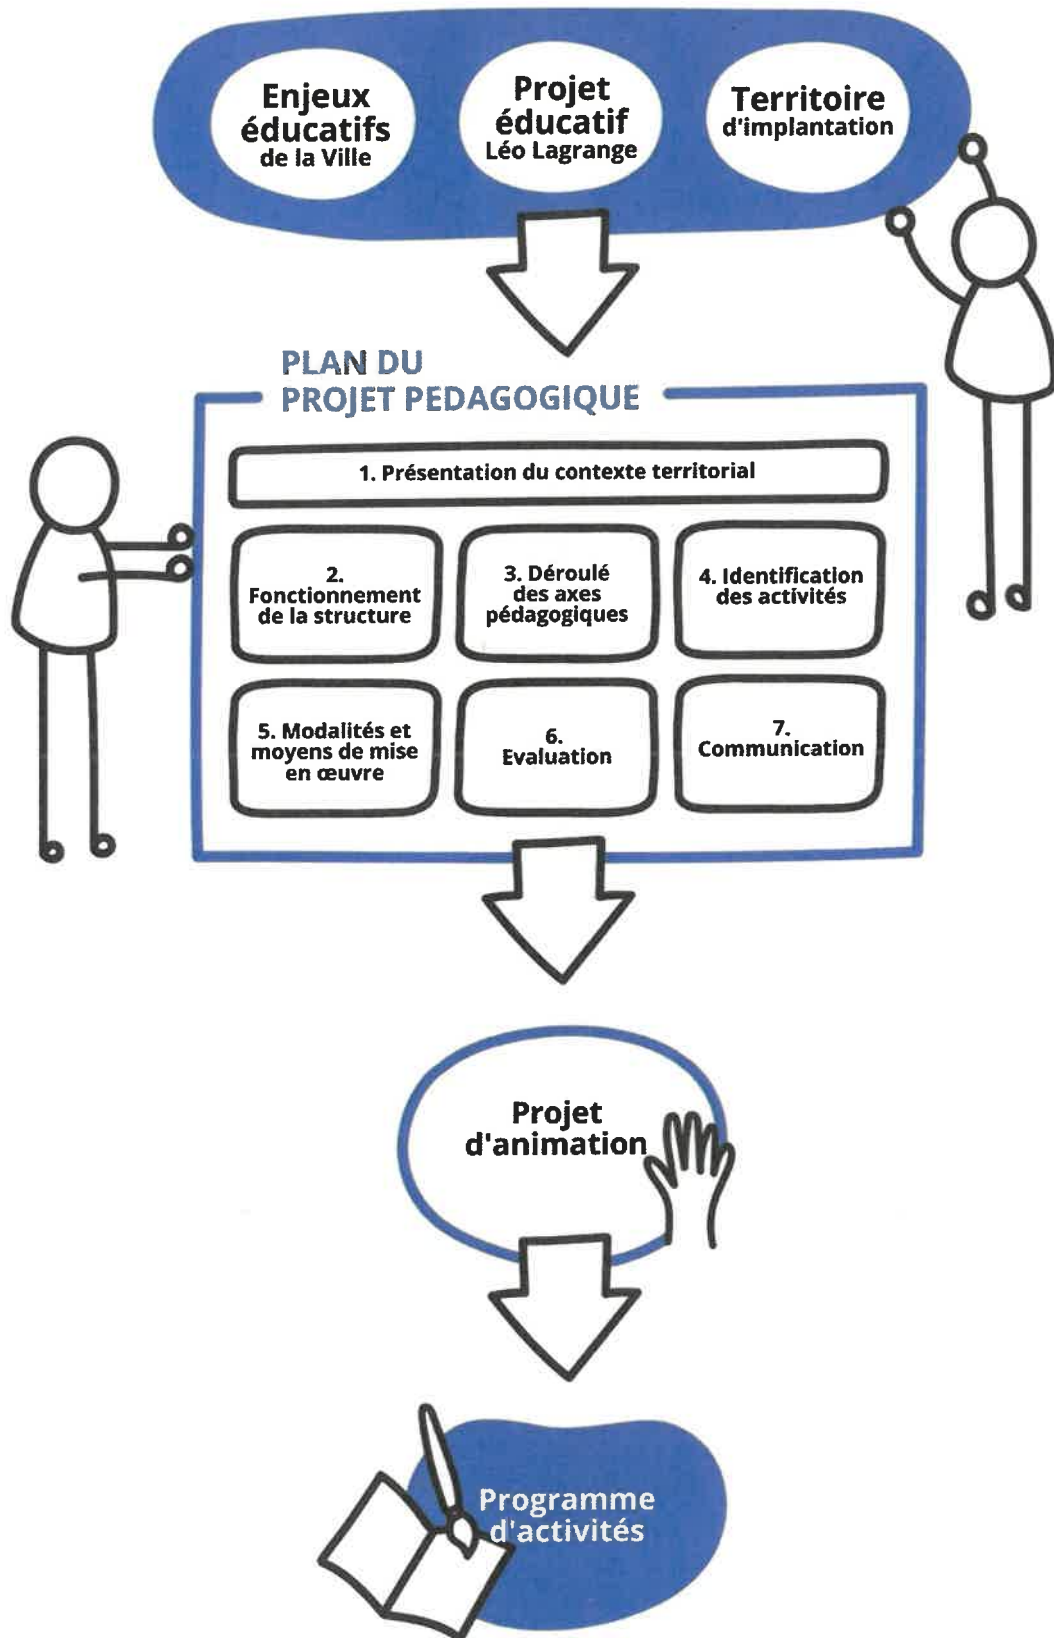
Enjeux éducatifs de la Ville

Projet éducatif Léo Lagrange

Territoire d'implantation

PLAN DU PROJET PEDAGOGIQUE

1. Présentation du contexte territorial

2. Fonctionnement de la structure

3. Déroulé des axes pédagogiques

4. Identification des activités

5. Modalités et moyens de mise en œuvre

6. Evaluation

7. Communication

Projet d'animation

Programme d'activités